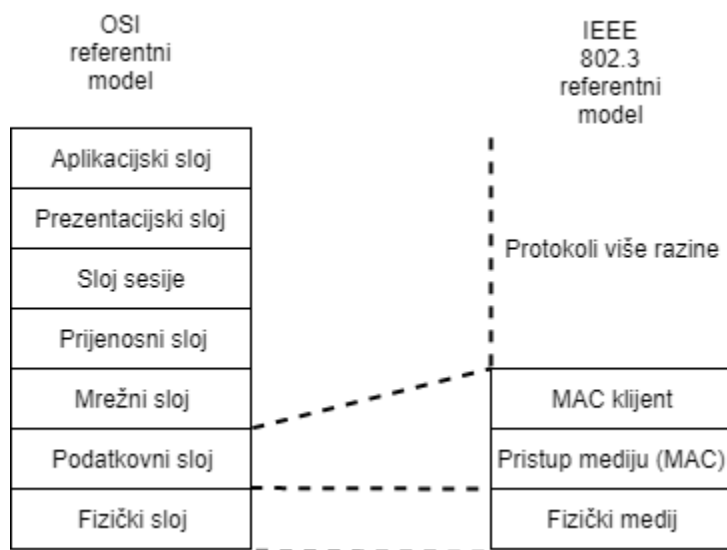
OSI referentni model

IEEE 802.3 referentni model

Aplikacijski sloj

Prezentacijski sloj

Sloj sesije

Prijenosni sloj

Mrežni sloj

Podatkovni sloj

Fizički sloj

Protokoli više razine

MAC klijent

Pristup mediju (MAC)

Fizički medij